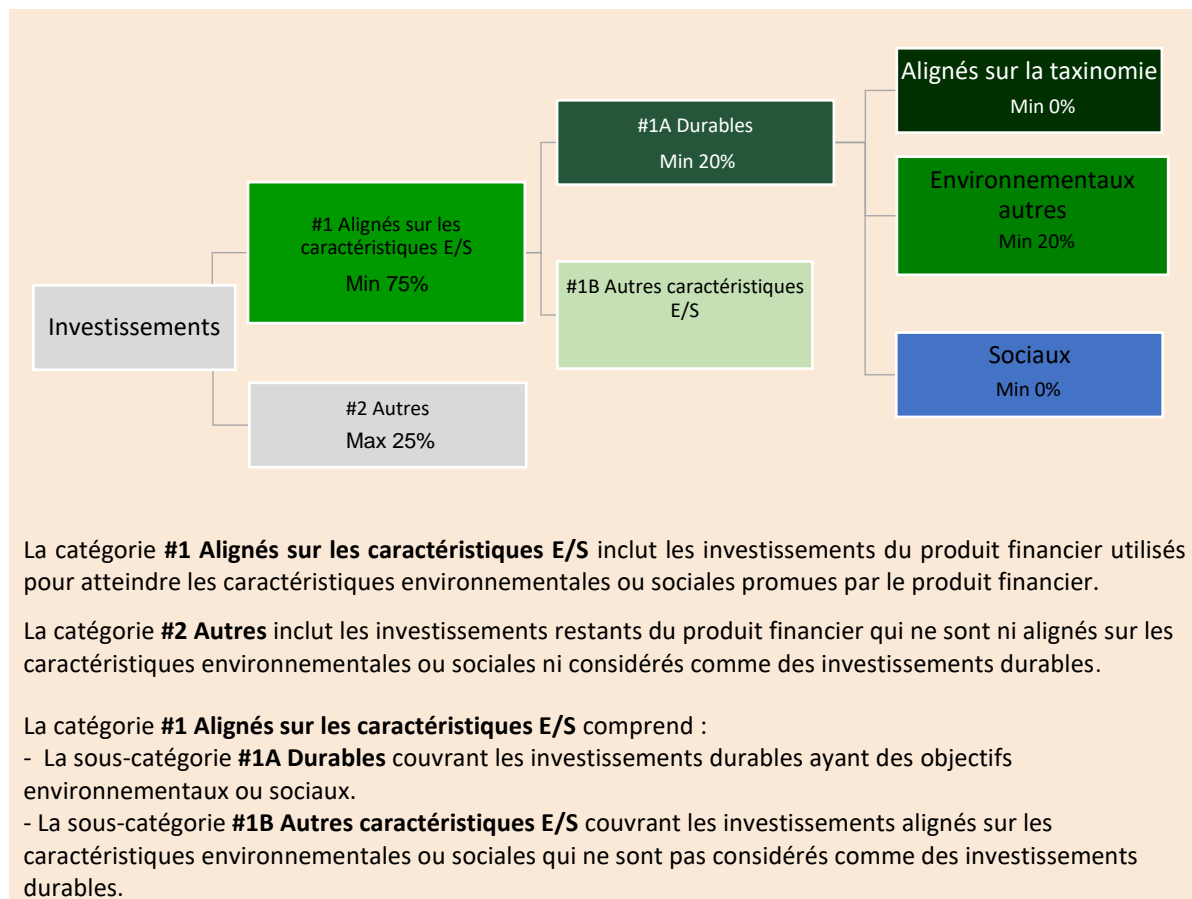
Investissements

#1 Alignés sur les caractéristiques E/S
Min 75%

#2 Autres
Max 25%

#1A Durables
Min 20%

#1B Autres caractéristiques E/S

Alignés sur la taxinomie
Min 0%

Environnementaux autres
Min 20%

Sociaux
Min 0%

La catégorie **#1 Alignés sur les caractéristiques E/S** inclut les investissements du produit financier utilisés pour atteindre les caractéristiques environnementales ou sociales promues par le produit financier.

La catégorie **#2 Autres** inclut les investissements restants du produit financier qui ne sont ni alignés sur les caractéristiques environnementales ou sociales ni considérés comme des investissements durables.

La catégorie **#1 Alignés sur les caractéristiques E/S** comprend :
- La sous-catégorie **#1A Durables** couvrant les investissements durables ayant des objectifs environnementaux ou sociaux.
- La sous-catégorie **#1B Autres caractéristiques E/S** couvrant les investissements alignés sur les caractéristiques environnementales ou sociales qui ne sont pas considérés comme des investissements durables.